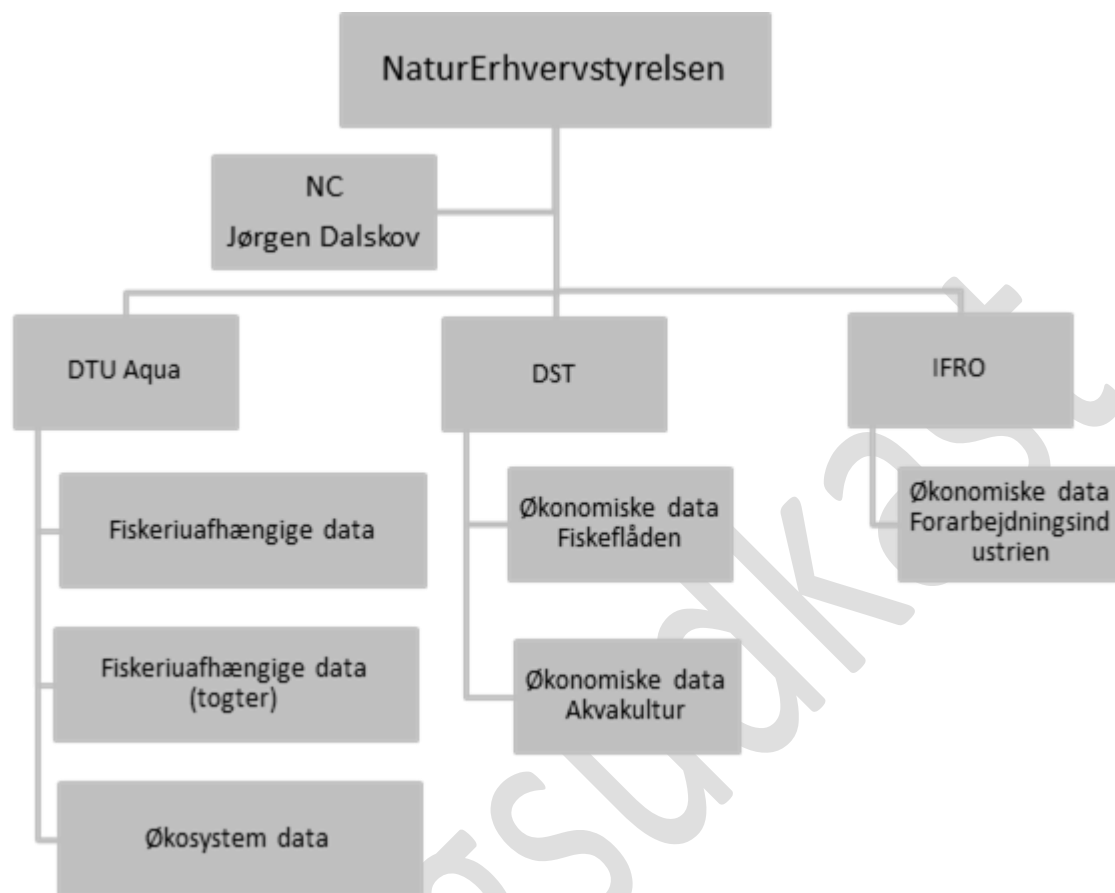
NaturErhvervstyrelsen

NC
Jørgen Dalskov

DTU Aqua

DST

IFRO

Fiskeriuafhængige data

Fiskeriuafhængige data (togter)

Økosystem data

Økonomiske data Fiskeflåden

Økonomiske data Akvakultur

Økonomiske data Forarbejdningsindustrien

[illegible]